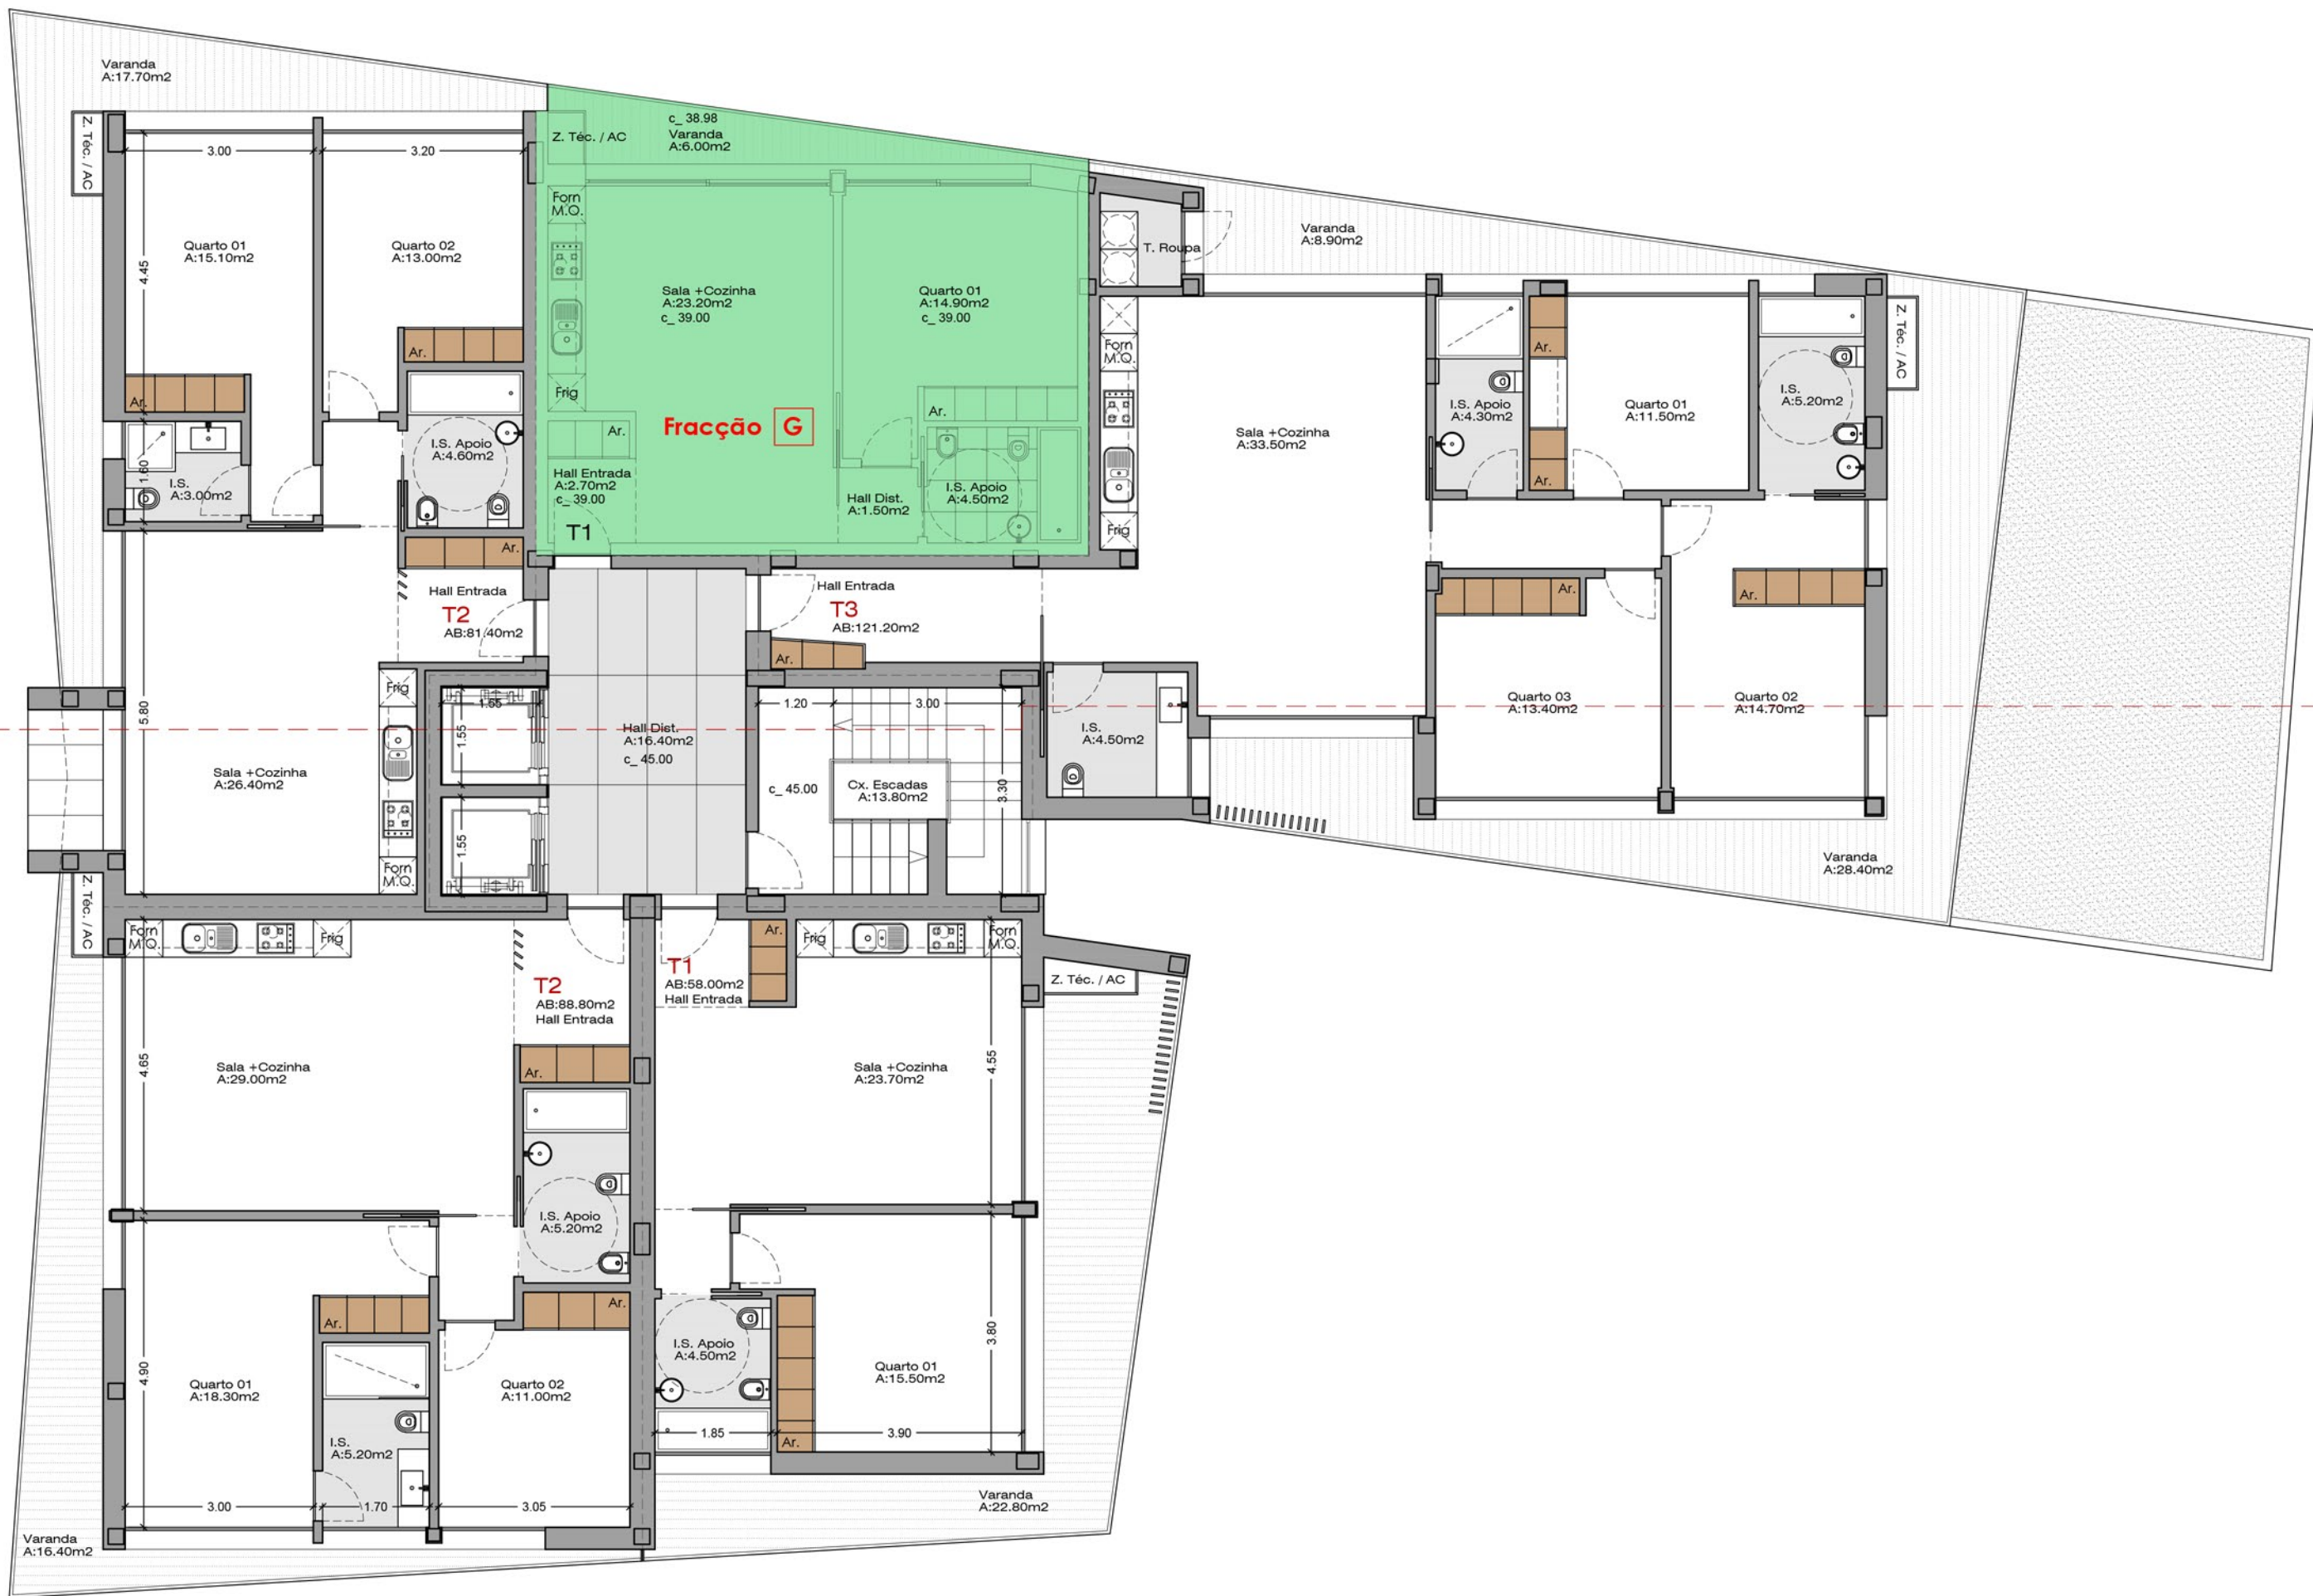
Varanda
A:17.70m2

Z. Téc. / AC

3.00

3.20

4.45

Quarto 01
A:15.10m2

Quarto 02
A:13.00m2

Ar.

Ar.

I.S. Apoio
A:4.60m2

1.60

I.S.
A:3.00m2

Ar.

Z. Téc. / AC

c_ 38.98
Varanda
A:6.00m2

Forn
M.O.

Sala +Cozinha
A:23.20m2
c_ 39.00

Quarto 01
A:14.90m2
c_ 39.00

Frig

Ar.

Ar.

Fracção G

Hall Entrada
A:2.70m2
c_ 39.00

Hall Dist.
A:1.50m2

I.S. Apoio
A:4.50m2

T1

T. Roupa

Varanda
A:8.90m2

Forn
M.O.

Sala +Cozinha
A:33.50m2

Frig

Ar.

I.S. Apoio
A:4.30m2

Quarto 01
A:11.50m2

I.S.
A:5.20m2

Z. Téc. / AC

Ar.

Ar.

Ar.

Hall Entrada

T2
AB:81.40m2

Hall Entrada

T3
AB:121.20m2

Ar.

Frig

1.65

1.55

5.80

Sala +Cozinha
A:26.40m2

1.55

Forn
M.O.

Hall Dist.
A:16.40m2
c_ 45.00

1.20

3.00

c_ 45.00

Cx. Escadas
A:13.80m2

3.30

I.S.
A:4.50m2

Quarto 03
A:13.40m2

Quarto 02
A:14.70m2

Varanda
A:28.40m2

Z. Téc. / AC

Forn
M.O.

Frig

Ar.

Frig

Forn
M.O.

Z. Téc. / AC

T2
AB:88.80m2
Hall Entrada

T1
AB:58.00m2
Hall Entrada

4.65

Sala +Cozinha
A:29.00m2

Ar.

Sala +Cozinha
A:23.70m2

4.55

I.S. Apoio
A:5.20m2

Ar.

Ar.

I.S. Apoio
A:4.50m2

4.90

Quarto 01
A:18.30m2

I.S.
A:5.20m2

Quarto 02
A:11.00m2

3.80

Quarto 01
A:15.50m2

1.85

Ar.

3.90

3.00

1.70

3.05

Varanda
A:22.80m2

Varanda
A:16.40m2